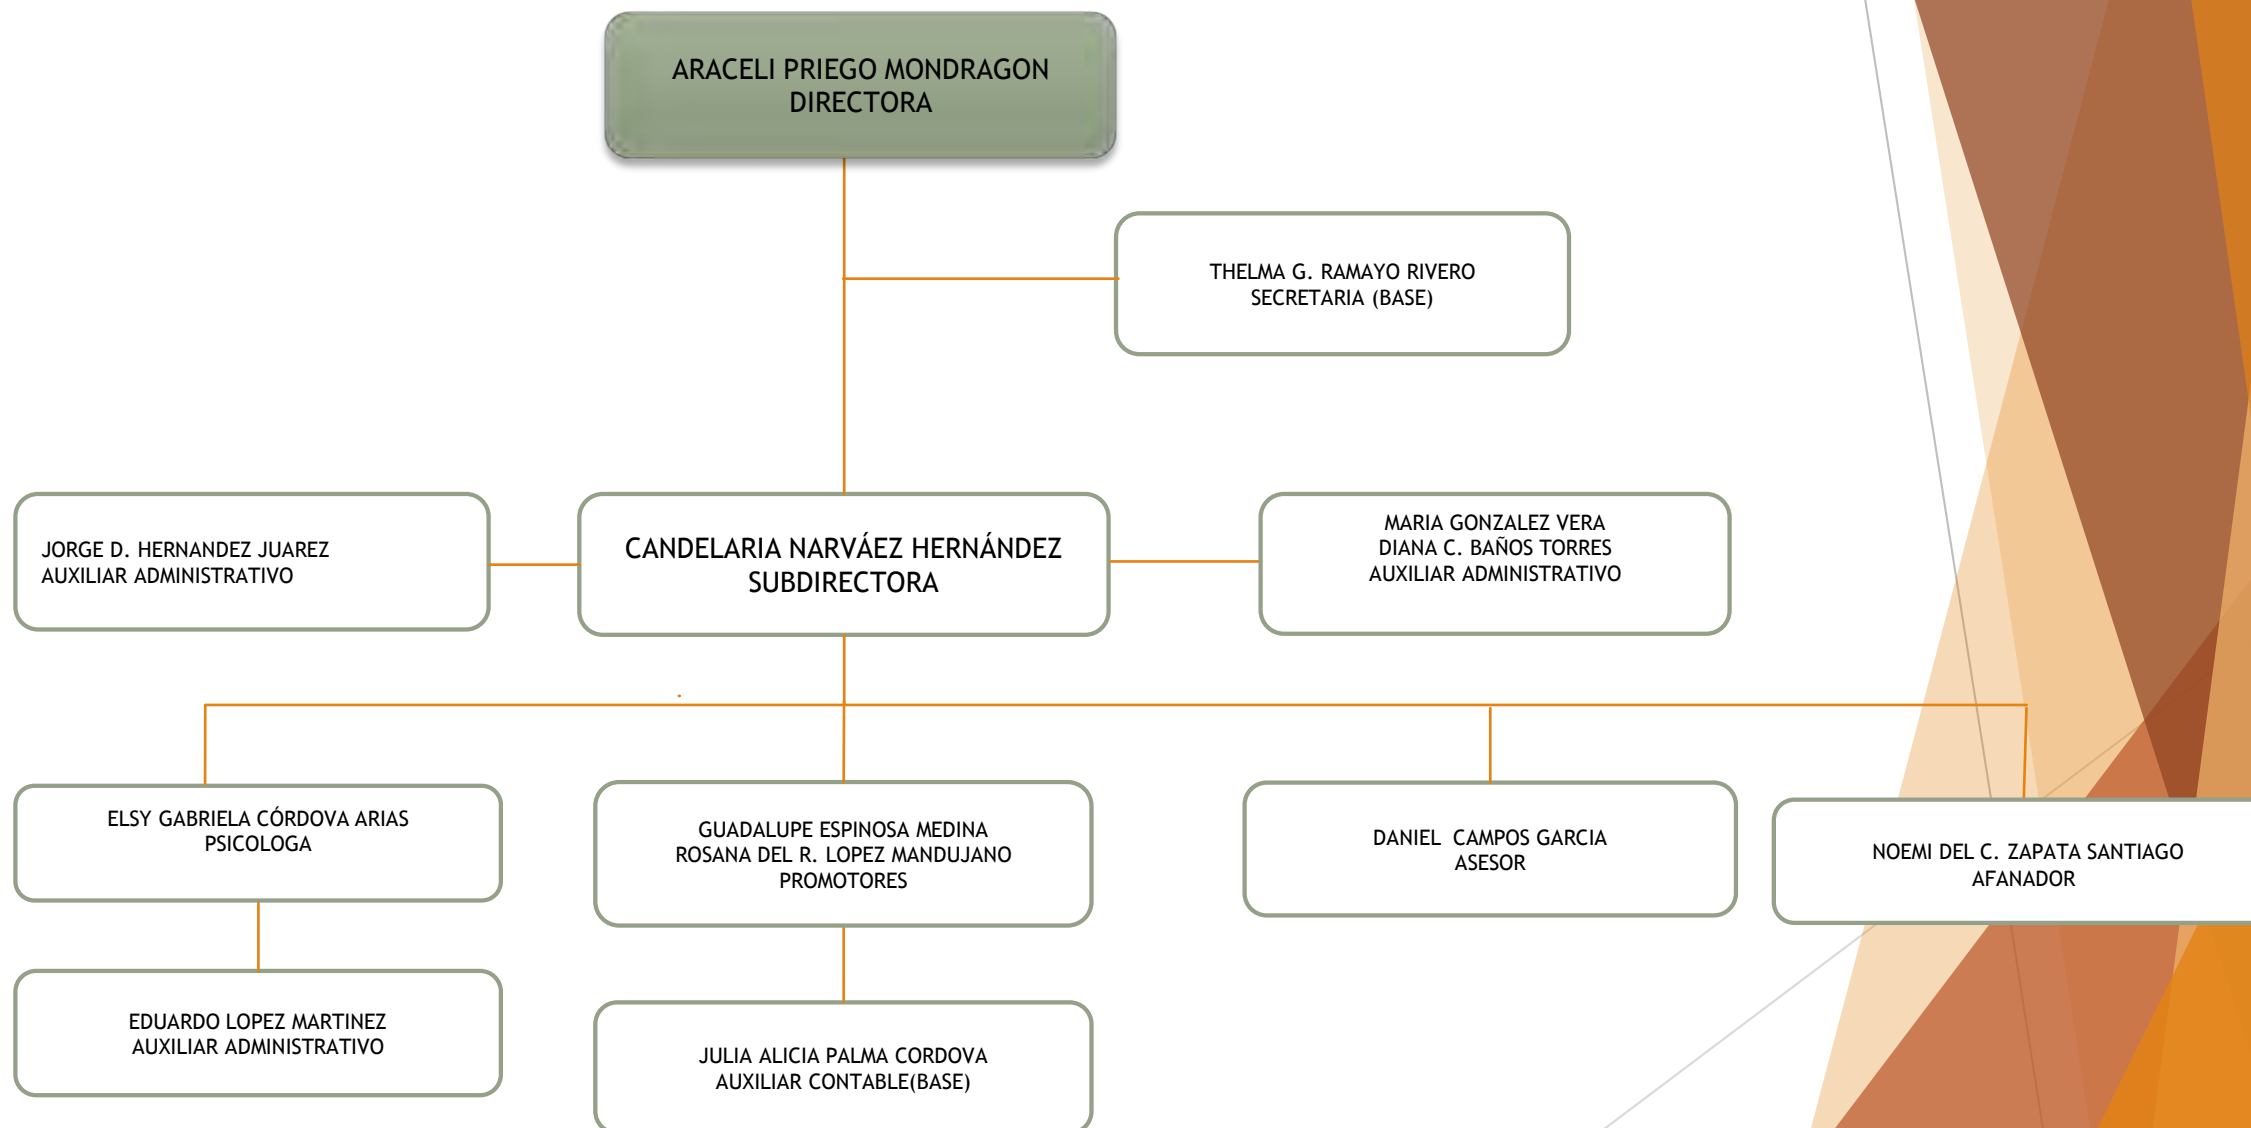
ARACELI PRIEGO MONDRAGON
DIRECTORA

THELMA G. RAMAYO RIVERO
SECRETARIA (BASE)

JORGE D. HERNANDEZ JUAREZ
AUXILIAR ADMINISTRATIVO

CANDELARIA NARVÁEZ HERNÁNDEZ
SUBDIRECTORA

MARIA GONZALEZ VERA
DIANA C. BAÑOS TORRES
AUXILIAR ADMINISTRATIVO

ELSY GABRIELA CÓRDOVA ARIAS
PSICOLOGA

GUADALUPE ESPINOSA MEDINA
ROSANA DEL R. LOPEZ MANDUJANO
PROMOTORES

DANIEL CAMPOS GARCIA
ASESOR

NOEMI DEL C. ZAPATA SANTIAGO
AFANADOR

EDUARDO LOPEZ MARTINEZ
AUXILIAR ADMINISTRATIVO

JULIA ALICIA PALMA CORDOVA
AUXILIAR CONTABLE(BASE)